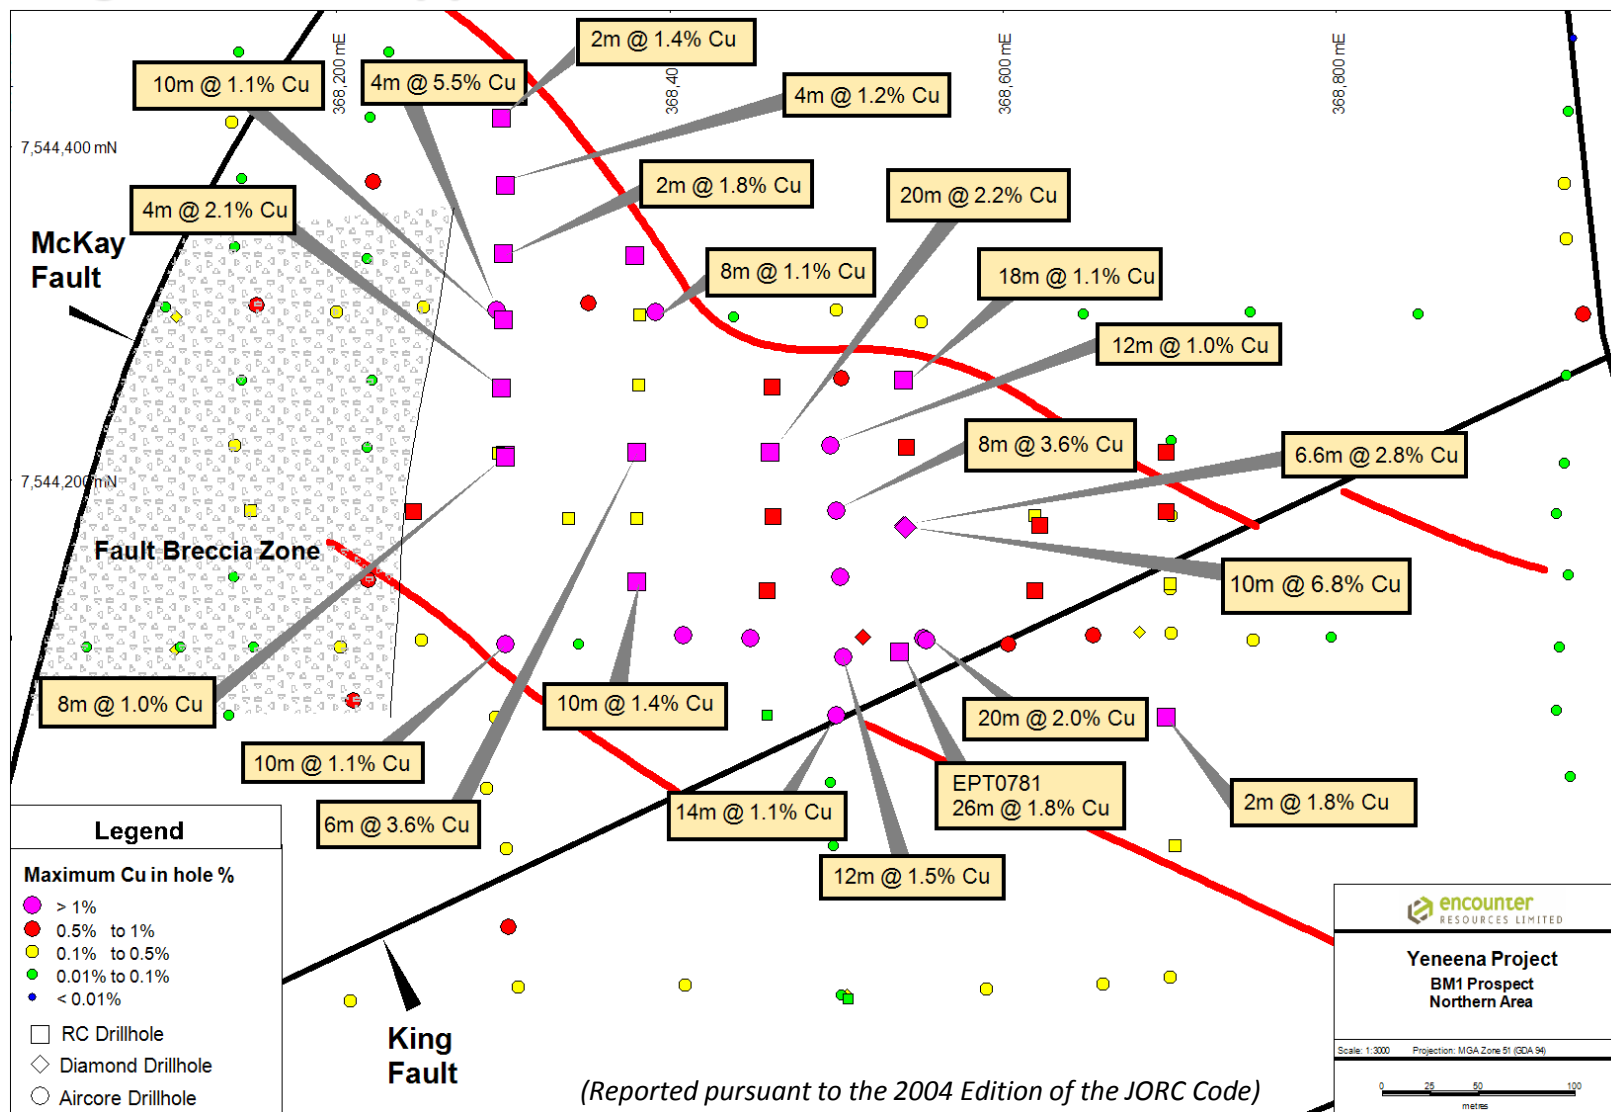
368,200 mE
368,40
368,600 mE
368,800 mE
7,544,400 mN
7,544,200 mN

2m @ 1.4% Cu
10m @ 1.1% Cu
4m @ 5.5% Cu
4m @ 1.2% Cu
2m @ 1.8% Cu
20m @ 2.2% Cu
4m @ 2.1% Cu
8m @ 1.1% Cu
18m @ 1.1% Cu
12m @ 1.0% Cu
8m @ 3.6% Cu
6.6m @ 2.8% Cu
10m @ 6.8% Cu
10m @ 1.4% Cu
20m @ 2.0% Cu
8m @ 1.0% Cu
10m @ 1.1% Cu
EPT0781
26m @ 1.8% Cu
2m @ 1.8% Cu
6m @ 3.6% Cu
14m @ 1.1% Cu
12m @ 1.5% Cu

McKay Fault
Fault Breccia Zone
King Fault

Legend
Maximum Cu in hole %
> 1%
0.5% to 1%
0.1% to 0.5%
0.01% to 0.1%
< 0.01%
RC Drillhole
Diamond Drillhole
Aircore Drillhole

encounter RESOURCES LIMITED
Yeneena Project
BM1 Prospect
Northern Area
Scale: 1:3000 Projection: MGA Zone 51 (GDA 94)
0 25 50 100
metres

(Reported pursuant to the 2004 Edition of the JORC Code)